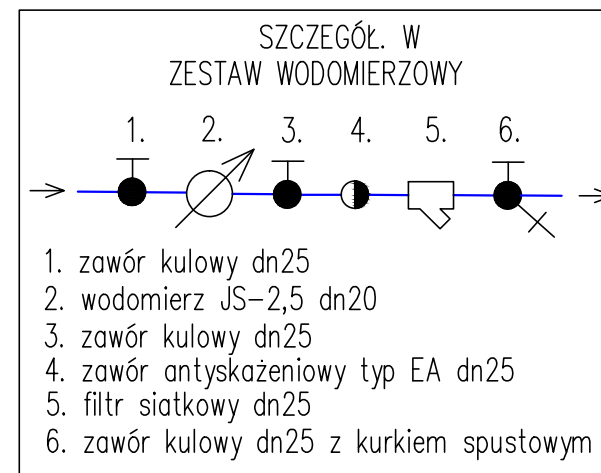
SZCZEGÓŁ. W
ZESTAW WODOMIERZOWY

1. 2. 3. 4. 5. 6.

1. zawór kulowy dn25
2. wodomierz JS-2,5 dn20
3. zawór kulowy dn25
4. zawór antyskażeniowy typ EA dn25
5. filtr siatkowy dn25
6. zawór kulowy dn25 z kurkiem spustowym